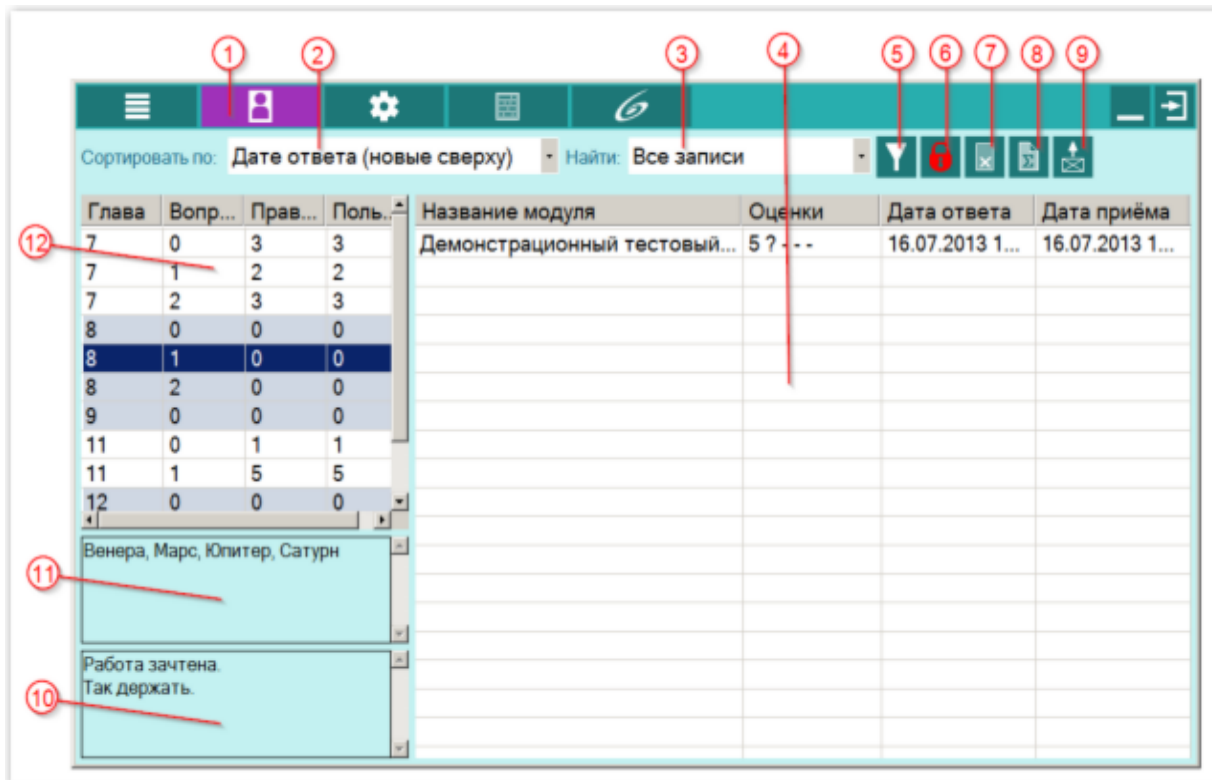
1 2 3 4 5 6 7 8 9

Сортировать по: Дате ответа (новые сверху) Найти: Все записи

| Глава | Вопр... | Прав... | Поль... |
|---|---|---|---|
| 7 | 0 | 3 | 3 |
| 7 | 1 | 2 | 2 |
| 7 | 2 | 3 | 3 |
| 8 | 0 | 0 | 0 |
| 8 | 1 | 0 | 0 |
| 8 | 2 | 0 | 0 |
| 9 | 0 | 0 | 0 |
| 11 | 0 | 1 | 1 |
| 11 | 1 | 5 | 5 |
| 12 | 0 | 0 | 0 |

| Название модуля | Оценки | Дата ответа | Дата приёма |
|---|---|---|---|
| Демонстрационный тестовый... | 5 ? - - - | 16.07.2013 1... | 16.07.2013 1... |

12

Венера, Марс, Юпитер, Сатурн

11

Работа зачтена.
Так держать.

10